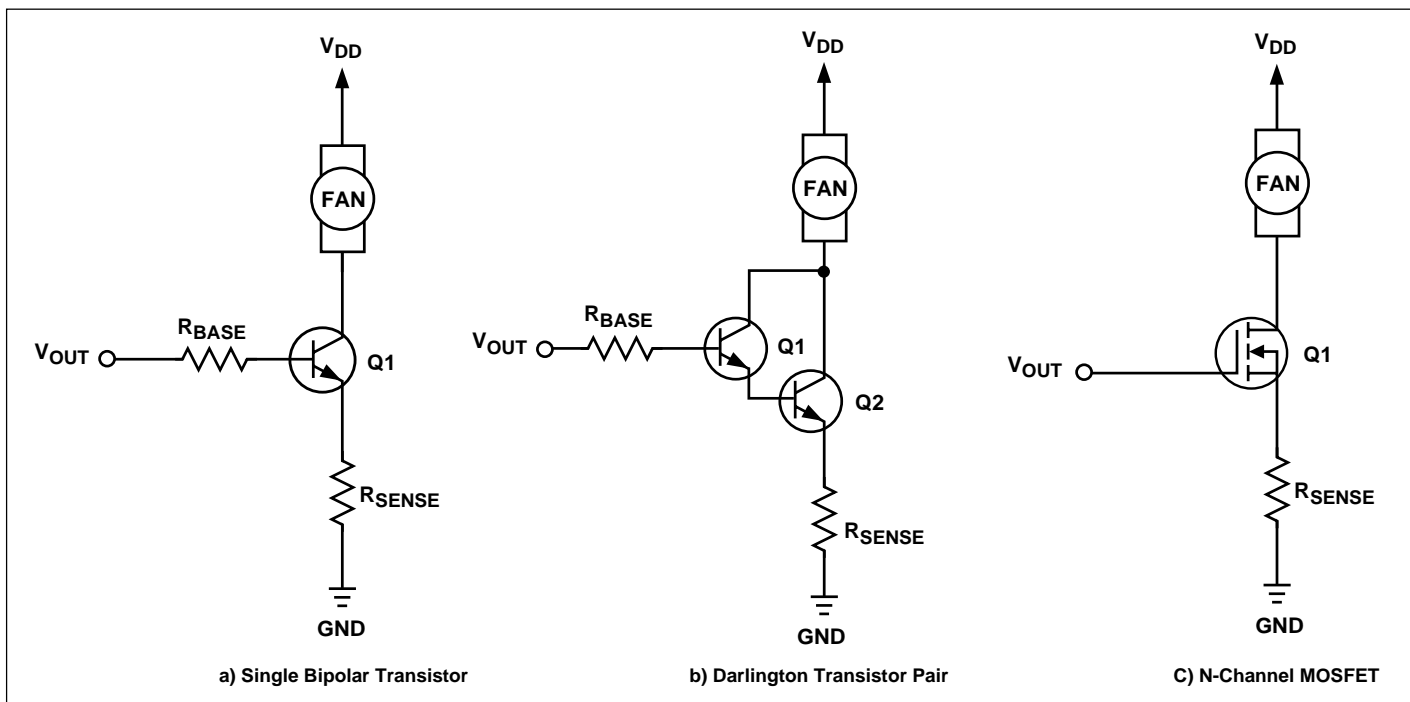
$V_{DD}$

FAN

$R_{BASE}$

$V_{OUT}$

Q1

$R_{SENSE}$

GND

a) Single Bipolar Transistor

$V_{DD}$

FAN

$R_{BASE}$

$V_{OUT}$

Q1

Q2

$R_{SENSE}$

GND

b) Darlington Transistor Pair

$V_{DD}$

FAN

$V_{OUT}$

Q1

$R_{SENSE}$

GND

C) N-Channel MOSFET